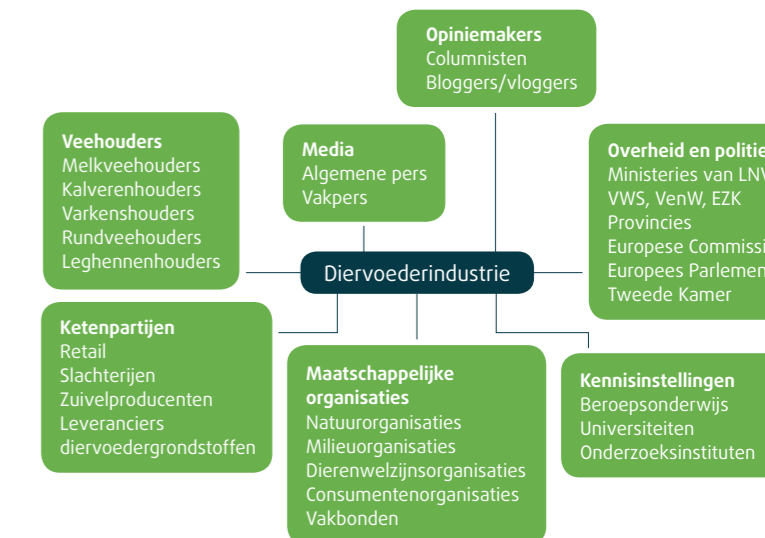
Opiniemakers
Columnisten
Bloggers/vloggers

Veehouders
Melkveehouders
Kalverenhouders
Varkenshouders
Rundveehouders
Leghennenhouders

Media
Algemene pers
Vakpers

Overheid en politie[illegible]
Ministeries van LNV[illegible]
VWS, VenW, EZK
Provincies
Europese Commissi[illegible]
Europees Parlemen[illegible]
Tweede Kamer

Diervoederindustrie

Ketenpartijen
Retail
Slachterijen
Zuivelproducenten
Leveranciers diervoedergrondstoffen

Maatschappelijke organisaties
Natuurorganisaties
Milieuorganisaties
Dierenwelzijnsorganisaties
Consumentenorganisaties
Vakbonden

Kennisinstellingen
Beroepsonderwijs
Universiteiten
Onderzoeksinstituten